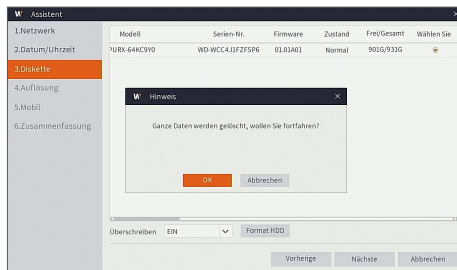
W Assistent

1.Netzwerk
2.Datum/Uhrzeit
3.Diskette
4.Auflösung
5.Mobil
6.Zusammenfassung

| Modell | Serien-Nr. | Firmware | Zustand | Frei/Gesamt | Wählen Sie |
|---|---|---|---|---|---|
| PURX-64KC9Y0 | WD-WCC4J1FZFSF6 | 01.01A01 | Normal | 901G/931G | ◉ |

W Hinweis ×

Ganze Daten werden gelöscht, wollen Sie fortfahren?

OK Abbrechen

Überschreiben EIN Format HDD

Vorherige Nächste Abbrechen